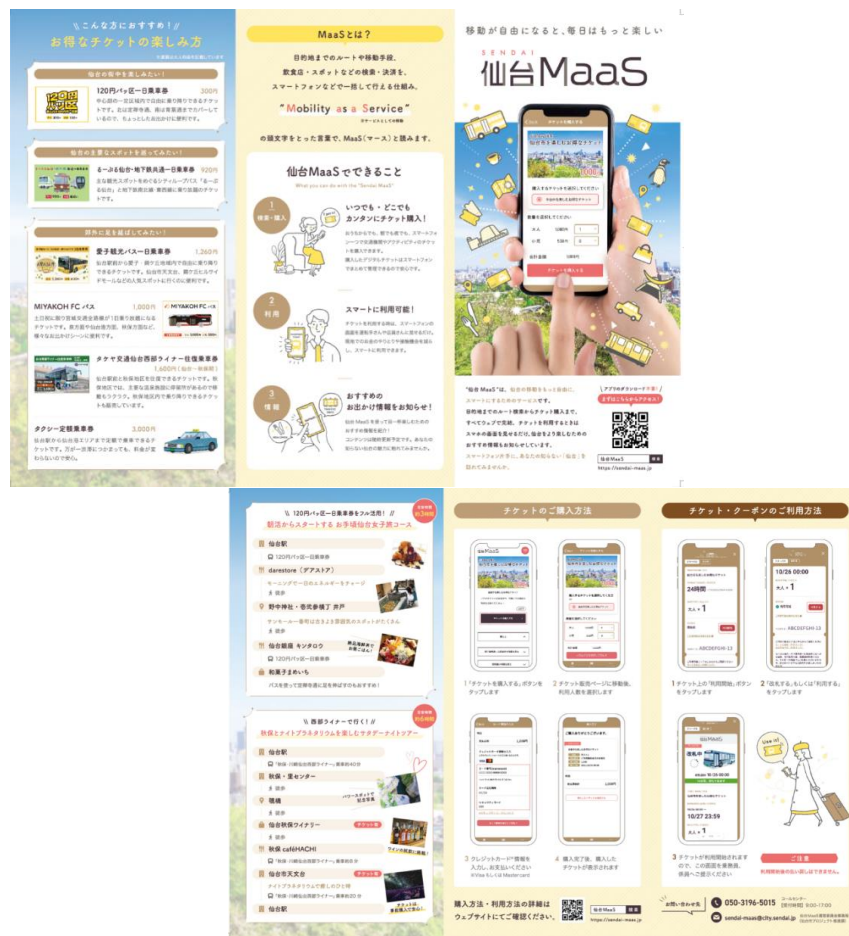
こんな方におすすめ！
お得なチケットの楽しみ方

仙台の街中を楽しみたい！
120円パス
120円パス区一日乗車券 300円
中心部の一定区間内で自由に乗り降りできるチケットです。

仙台の主要なスポットを巡ってみたい！
るーぷる仙台・地下鉄共通一日乗車券 920円
主な観光スポットをめぐるシティループバス「るーぷる仙台」と地下鉄南北線・東西線に乗り放題のチケットです。

郊外に足を延ばしてみたい！
愛子観光バス一日乗車券 1,260円

MIYAKOH FC パス 1,000円
MIYAKOH FC パス

タケヤ交通仙台西部ライナー往復乗車券 1,600円

タクシー定額乗車券 3,000円

MaaSとは？
目的地までのルートや移動手段、飲食店・スポットなどの検索・決済を、スマートフォンなどで一括して行える仕組み。
"Mobility as a Service"
の頭文字をとった言葉で、MaaS（マース）と読みます。

仙台MaaSでできること
What you can do with the "Sendai MaaS"

1 検索・購入
いつでも・どこでもカンタンにチケット購入！

2 利用
スマートに利用可能！

3 情報
おすすめのお出かけ情報をお知らせ！

移動が自由になると、毎日はもっと楽しい
SENDAI
仙台MaaS

"仙台 MaaS"は、仙台の移動をもっと自由に、スマートにするためのサービスです。
目的地までのルート検索からチケット購入まで、すべてウェブで完結。チケットを利用するときはスマホの画面を見せるだけ。仙台をより楽しむためのおすすめ情報もお知らせしています。

仙台MaaS
https://sendai-maas.jp

120円パス区一日乗車券をフル活用！
観光からスタートする お手頃仙台女子旅コース
仙台駅
120円パス区一日乗車券
darestore（デアストア）
野中神社・壱弐参横丁 井戸
仙台銀座 キンタロウ
120円パス区一日乗車券
和菓子 まめいち

西部ライナーで行く！
秋保とナイトプラネタリウムを楽しむサタデーナイトツアー
仙台駅
秋保・里センター
磊磊峡
仙台秋保ワイナリー
秋保 caféHACHI
仙台市天文台
仙台駅

チケットのご購入方法
1 「チケットを購入する」ボタンをタップします
2 チケット販売ページに移動後、利用人数を選択します
3 クレジットカード情報を入力し、決済を行います
4 購入完了後、購入したチケットが表示されます

チケット・クーポンのご利用方法
10/26 00:00
24時間
大人 × 1
1 チケット上の「利用開始」ボタンをタップします
2 「送信する」もしくは「利用する」をタップします
Use it!
仙山MaaS
10/27 23:59
大人 × 1
3 チケットが利用開始されますので、この画面を乗務員、係員へご提示ください
ご注意

購入方法・利用方法の詳細はウェブサイトにてご確認ください。
仙台MaaS
https://sendai-maas.jp
お問い合わせ先
050-3196-5015
sendai-maas@city.sendai.jp